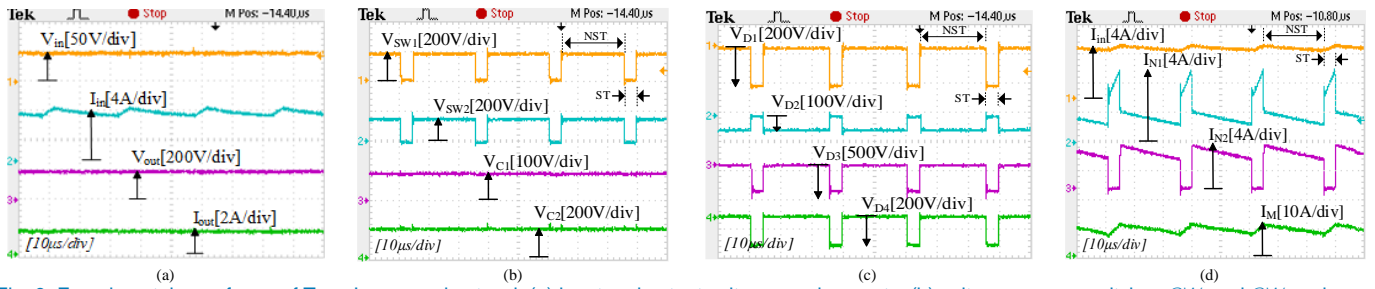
Tek Stop M Pos: -14.40 µs

$V_{in}$[50V/div]

$I_{in}$[4A/div]

$V_{out}$[200V/div]

$I_{out}$[2A/div]

[10µs/div]

(a)

Tek Stop M Pos: -14.40 µs

$V_{SW1}$[200V/div]

NST

ST

$V_{SW2}$[200V/div]

$V_{C1}$[100V/div]

$V_{C2}$[200V/div]

[10µs/div]

(b)

Tek Stop M Pos: -14.40 µs

$V_{D1}$[200V/div]

NST

ST

$V_{D2}$[100V/div]

$V_{D3}$[500V/div]

$V_{D4}$[200V/div]

[10µs/div]

(c)

Tek Stop M Pos: -10.80 µs

$I_{in}$[4A/div]

NST

$I_{N1}$[4A/div]

ST

$I_{N2}$[4A/div]

$I_{M}$[10A/div]

[10µs/div]

(d)